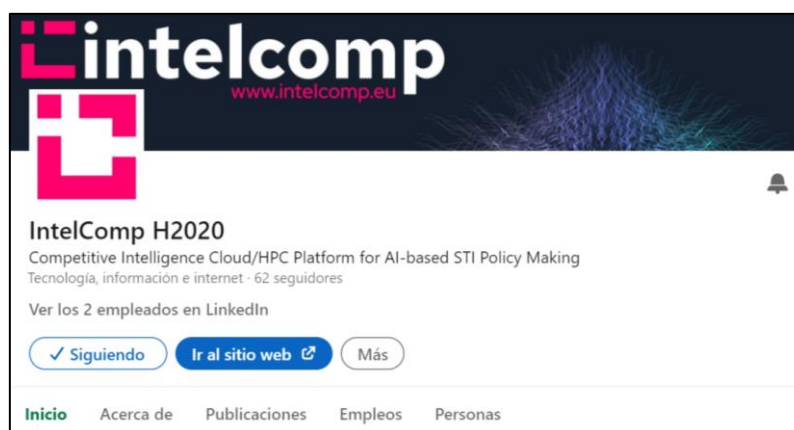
intelcomp
www.intelcomp.eu

IntelComp H2020

Competitive Intelligence Cloud/HPC Platform for AI-based STI Policy Making

Tecnología, información e internet · 62 seguidores

Ver los 2 empleados en LinkedIn

✓ Siguiendo Ir al sitio web Más

Inicio Acerca de Publicaciones Empleos Personas